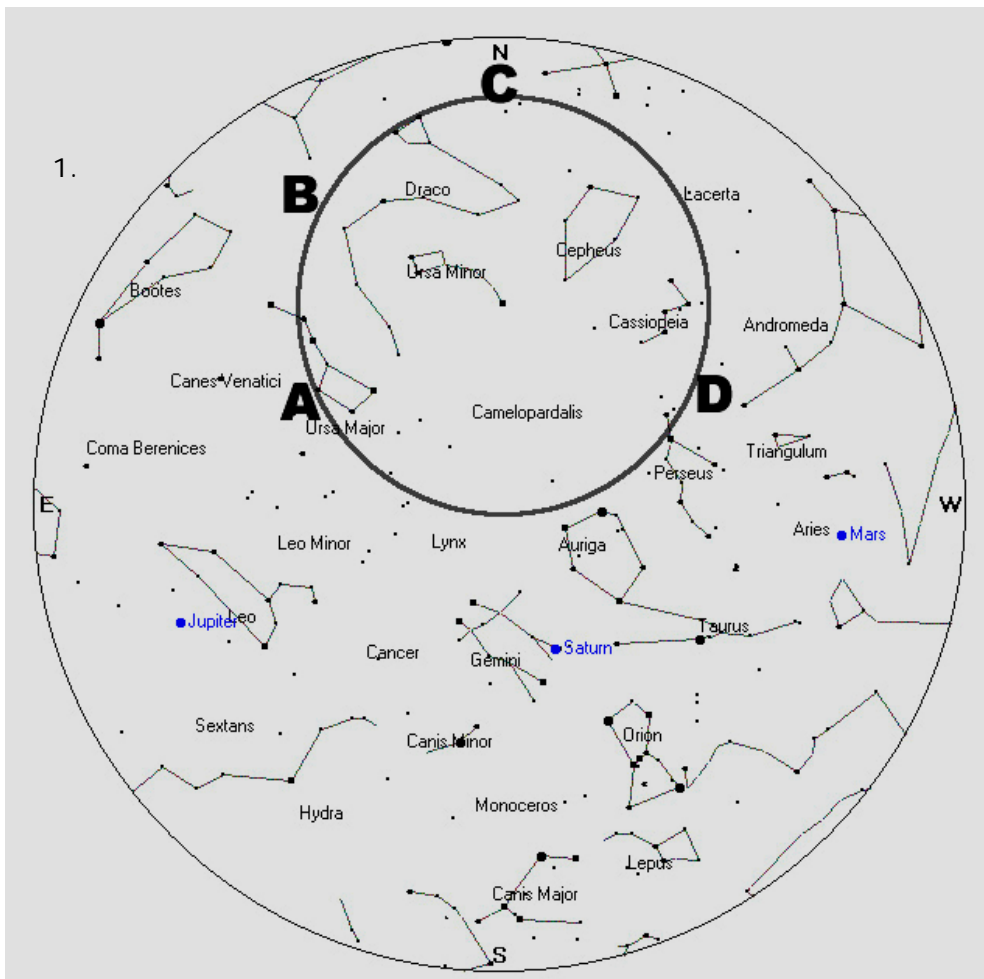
1.

N
C
B
Draco
Lacerta
Cepheus
Ursa Minor
Bootes
Cassiopeia
Andromeda
Canes Venatici
A
D
Camelopardalis
Ursa Major
Coma Berenices
Triangulum
Perseus
E
W
Aries
Mars
Leo Minor
Lynx
Auriga
Jupiter
Leo
Taurus
Cancer
Gemini
Saturn
Sextans
Orion
Canis Minor
Hydra
Monoceros
Lepus
Canis Major
S